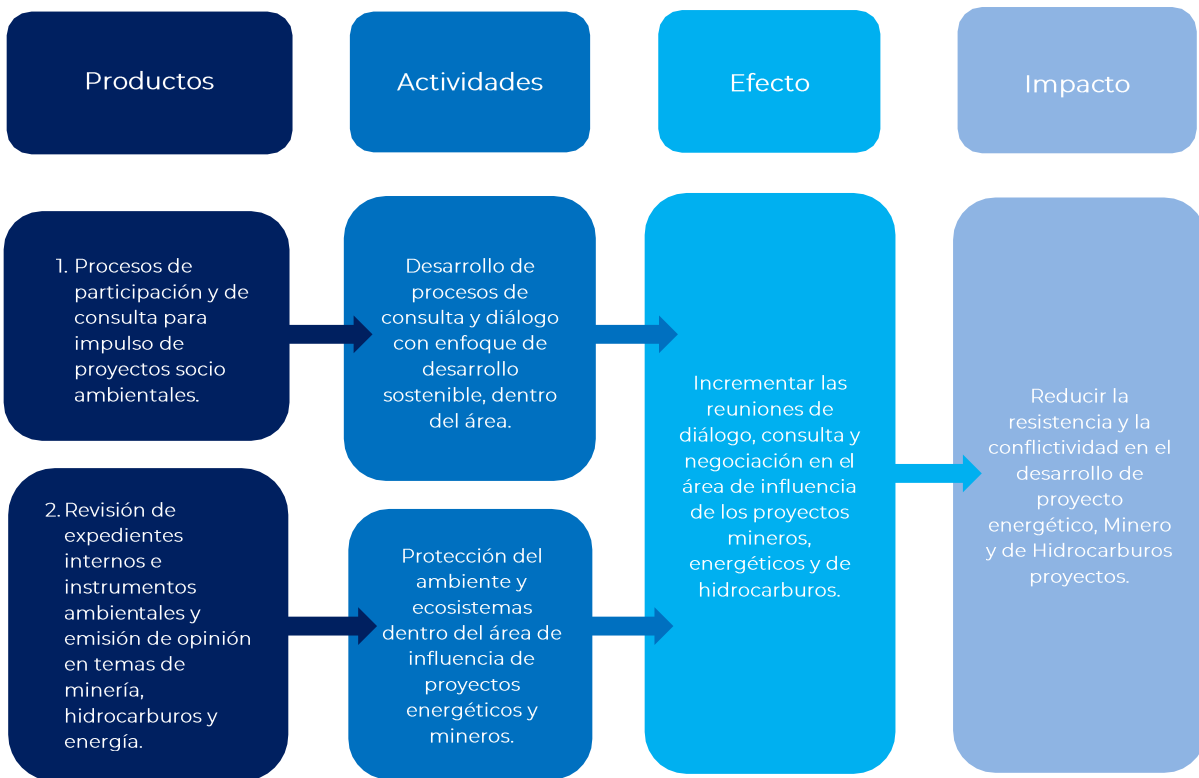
Productos

Actividades

Efecto

Impacto

1. Procesos de participación y de consulta para impulso de proyectos socio ambientales.

Desarrollo de procesos de consulta y diálogo con enfoque de desarrollo sostenible, dentro del área.

Incrementar las reuniones de diálogo, consulta y negociación en el área de influencia de los proyectos mineros, energéticos y de hidrocarburos.

Reducir la resistencia y la conflictividad en el desarrollo de proyecto energético, Minero y de Hidrocarburos proyectos.

2. Revisión de expedientes internos e instrumentos ambientales y emisión de opinión en temas de minería, hidrocarburos y energía.

Protección del ambiente y ecosistemas dentro del área de influencia de proyectos energéticos y mineros.